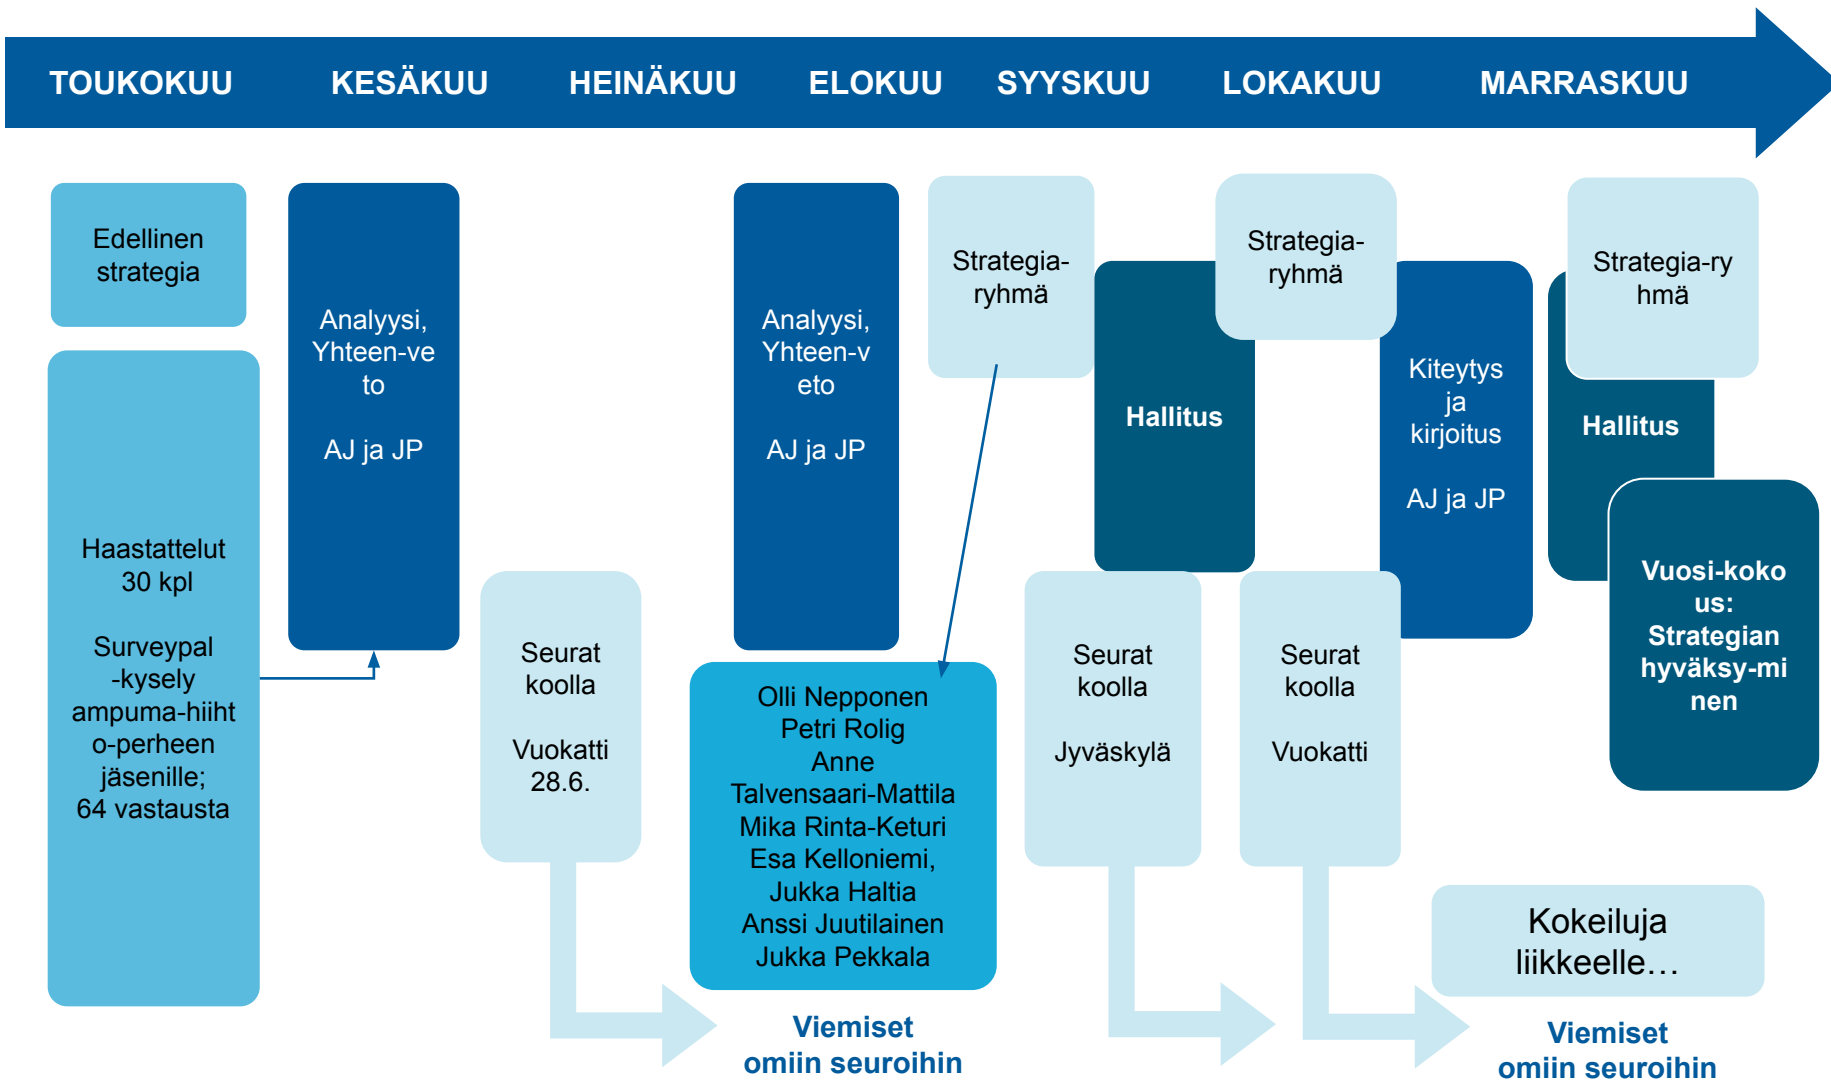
TOUKOKUU KESÄKUU HEINÄKUU ELOKUU SYYSKUU LOKAKUU MARRASKUU

Edellinen strategia

Haastattelut 30 kpl

Surveypal -kysely ampuma-hiihto-perheen jäsenille; 64 vastausta

Analyysi, Yhteen-veto

AJ ja JP

Seurat koolla

Vuokatti 28.6.

Analyysi, Yhteen-veto

AJ ja JP

Olli Nepponen
Petri Rolig
Anne Talvensaari-Mattila
Mika Rinta-Keturi
Esa Kelloniemi,
Jukka Haltia
Anssi Juutilainen
Jukka Pekkala

Viemiset omiin seuroihin

Strategia-ryhmä

Hallitus

Seurat koolla

Jyväskylä

Strategia-ryhmä

Kiteytys ja kirjoitus

AJ ja JP

Seurat koolla

Vuokatti

Strategia-ryhmä

Hallitus

Vuosi-kokous: Strategian hyväksy-minen

Kokeiluja liikkeelle…

Viemiset omiin seuroihin